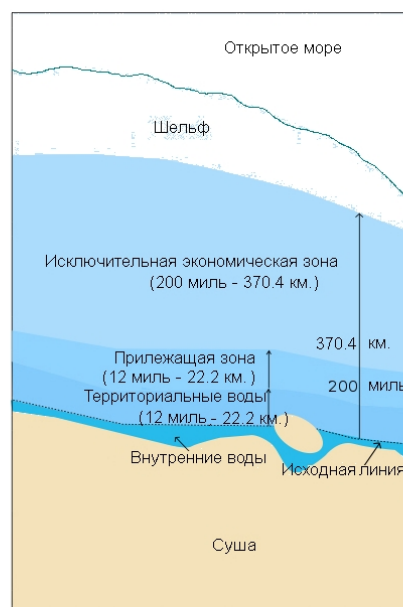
Открытое море

Шельф

Исключительная экономическая зона
(200 миль - 370.4 км.)

370.4 км.

200 миль

Прилежащая зона
(12 миль - 22.2 км. )

Территориальные воды
(12 миль - 22.2 км.)

Внутренние воды

Исходная линия

Суша